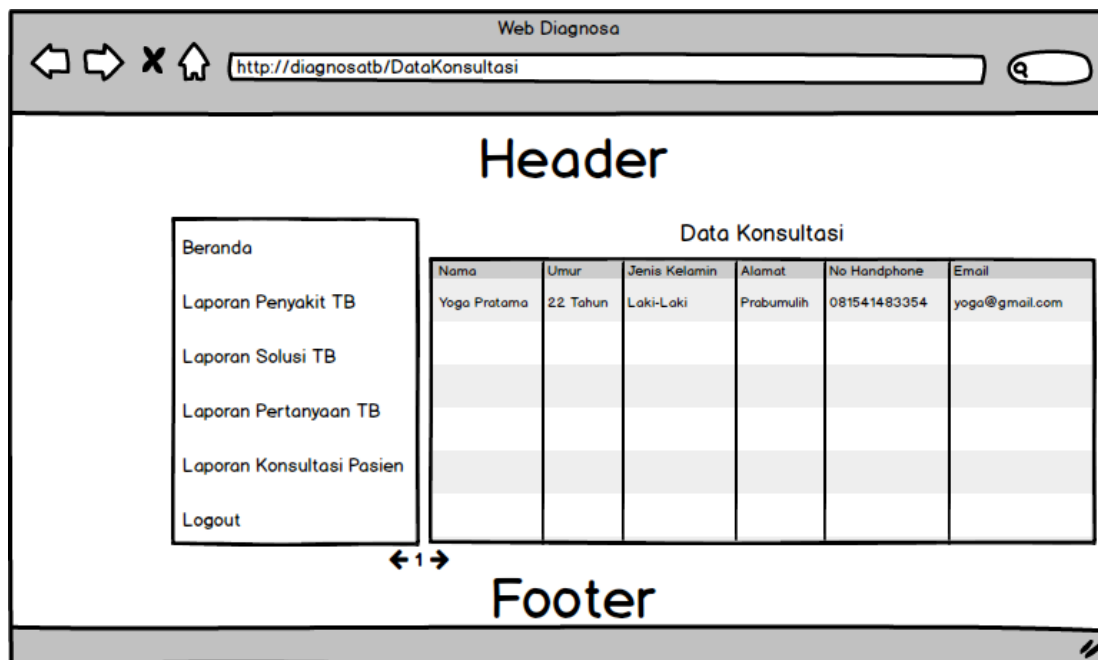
Web Diagnosa

http://diagnosatb/DataKonsultasi

Header

Beranda

Laporan Penyakit TB

Laporan Solusi TB

Laporan Pertanyaan TB

Laporan Konsultasi Pasien

Logout

Data Konsultasi

| Nama | Umur | Jenis Kelamin | Alamat | No Handphone | Email |
|---|---|---|---|---|---|
| Yoga Pratama | 22 Tahun | Laki-Laki | Prabumulih | 081541483354 | yoga@gmail.com |
| | | | | | |
| | | | | | |
| | | | | | |
| | | | | | |
| | | | | | |

1

Footer